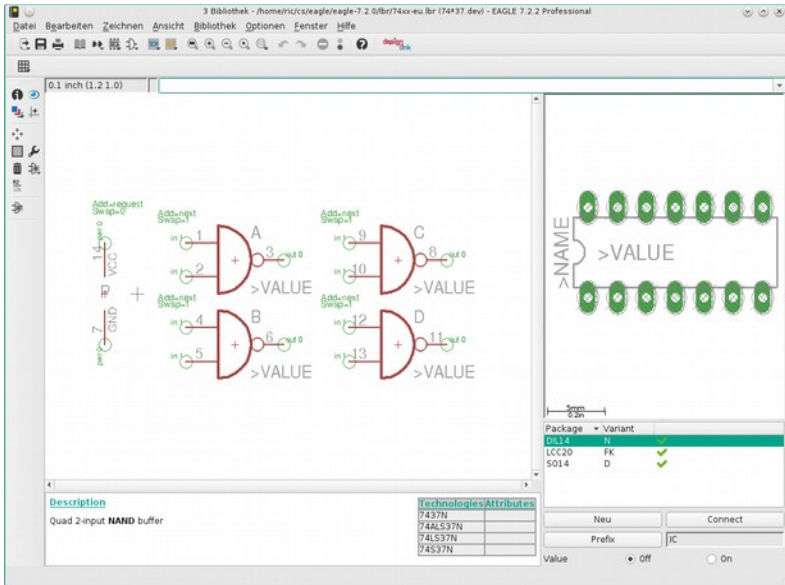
3 Bibliothek - /home/ric/cs/eagle/eagle-7.2.0/lbr/74xx-eu.lbr (74*37.dev) - EAGLE 7.2.2 Professional

Datei Bearbeiten Zeichnen Ansicht Bibliothek Optionen Fenster Hilfe

0.1 inch (1.2 1.0)

Add=request
Swap=0

14
VCC
P
7
GND

Add=next
Swap=1

in 1
in 2
A
3
out 0
+
>VALUE

Add=next
Swap=1

in 9
in 10
C
8
out 0
+
>VALUE

Add=next
Swap=1

in 4
in 5
B
6
out 0
+
>VALUE

Add=next
Swap=1

in 12
in 13
D
11
out 0
+
>VALUE

>NAME
>VALUE

5mm
0.2in

| Package | Variant | |
|---|---|---|
| DIL14 | N | ✔ |
| LCC20 | FK | ✔ |
| SO14 | D | ✔ |

Description

Quad 2-input **NAND** buffer

| Technologies | Attributes |
|---|---|
| 7437N | |
| 74ALS37N | |
| 74LS37N | |
| 74S37N | |

Neu
Connect
Prefix
IC
Value
Off
On